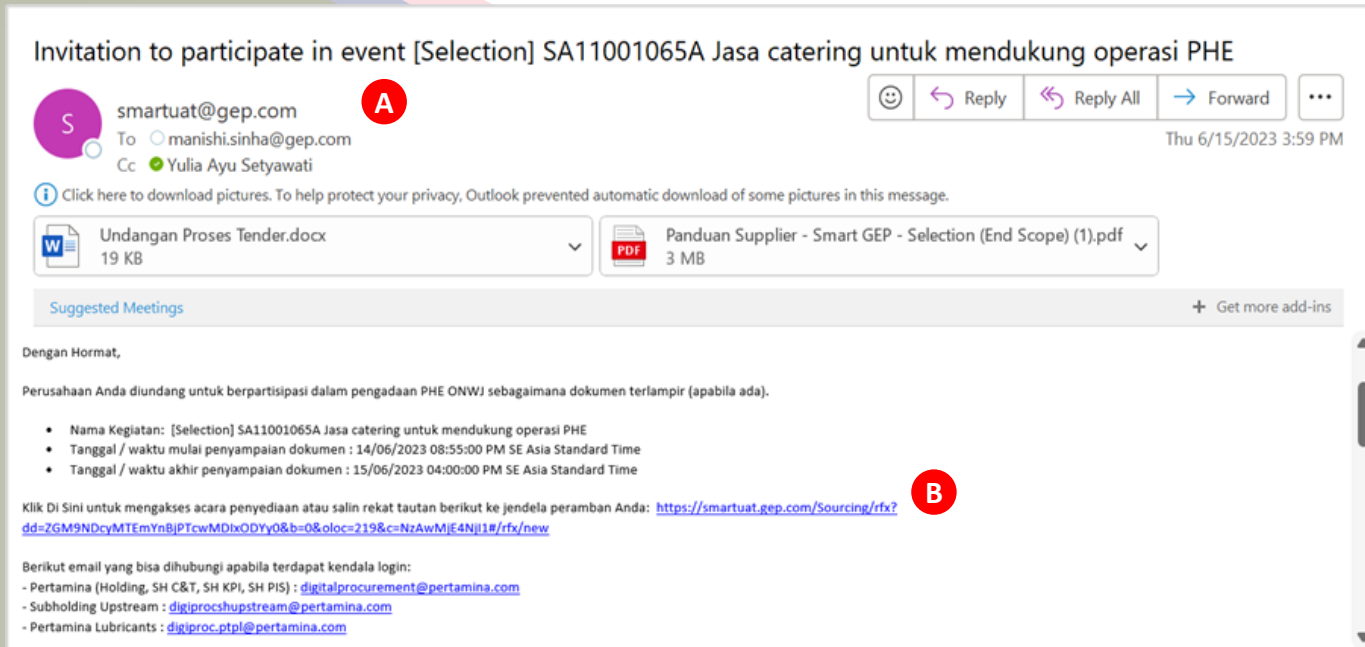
Invitation to participate in event [Selection] SA11001065A Jasa catering untuk mendukung operasi PHE

S

smartuat@gep.com

A

To manishi.sinha@gep.com

Cc Yulia Ayu Setyawati

Reply

Reply All

Forward

...

Thu 6/15/2023 3:59 PM

Click here to download pictures. To help protect your privacy, Outlook prevented automatic download of some pictures in this message.

Undangan Proses Tender.docx
19 KB

Panduan Supplier - Smart GEP - Selection (End Scope) (1).pdf
3 MB

Suggested Meetings

+ Get more add-ins

Dengan Hormat,

Perusahaan Anda diundang untuk berpartisipasi dalam pengadaan PHE ONWJ sebagaimana dokumen terlampir (apabila ada).

- Nama Kegiatan: [Selection] SA11001065A Jasa catering untuk mendukung operasi PHE
- Tanggal / waktu mulai penyampaian dokumen : 14/06/2023 08:55:00 PM SE Asia Standard Time
- Tanggal / waktu akhir penyampaian dokumen : 15/06/2023 04:00:00 PM SE Asia Standard Time

B

Klik Di Sini untuk mengakses acara penyediaan atau salin rekat tautan berikut ke jendela peramban Anda: https://smartuat.gep.com/Sourcing/rfx?dd=ZGM9NDcyMTEmYnBjPTcwMDIxODYy0&b=0&oloc=219&c=NzAwMjE4NjI1#/rfx/new

Berikut email yang bisa dihubungi apabila terdapat kendala login:
- Pertamina (Holding, SH C&T, SH KPI, SH PIS) : digitalprocurement@pertamina.com
- Subholding Upstream : digiprocshupstream@pertamina.com
- Pertamina Lubricants : digiproc.ptpl@pertamina.com